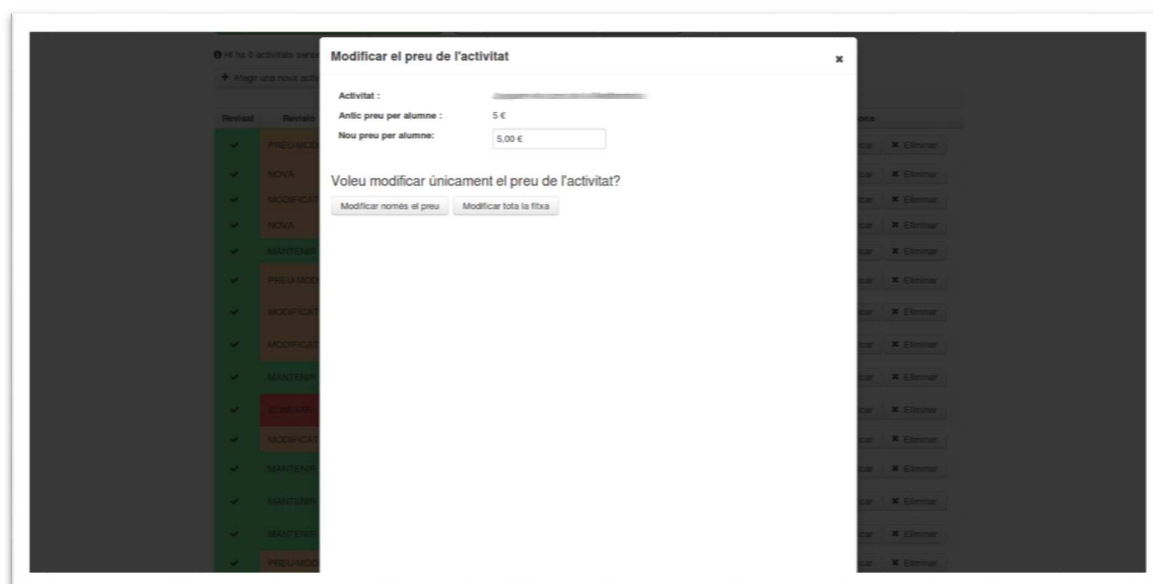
Hi ha 0 activitats sense

+ Afegir una nova activ

Revisat

Revisio

PREUMOD

NOVA

MODIFICAT

NOVA

MANTENIR

PREUMOD

MODIFICAT

MODIFICAT

MANTENIR

ELIMINAR

MODIFICAT

MANTENIR

MANTENIR

MANTENIR

PREUMOD

Modificar el preu de l'activitat

×

Activitat : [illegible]

Antic preu per alumne : 5 €

Nou preu per alumne: 5,00 €

Voleu modificar únicament el preu de l'activitat?

Modificar només el preu

Modificar tota la fitxa

ons

car × Eliminar

car × Eliminar

car × Eliminar

car × Eliminar

car × Eliminar

car × Eliminar

car × Eliminar

car × Eliminar

car × Eliminar

car × Eliminar

car × Eliminar

car × Eliminar

car × Eliminar

car × Eliminar

car × Eliminar